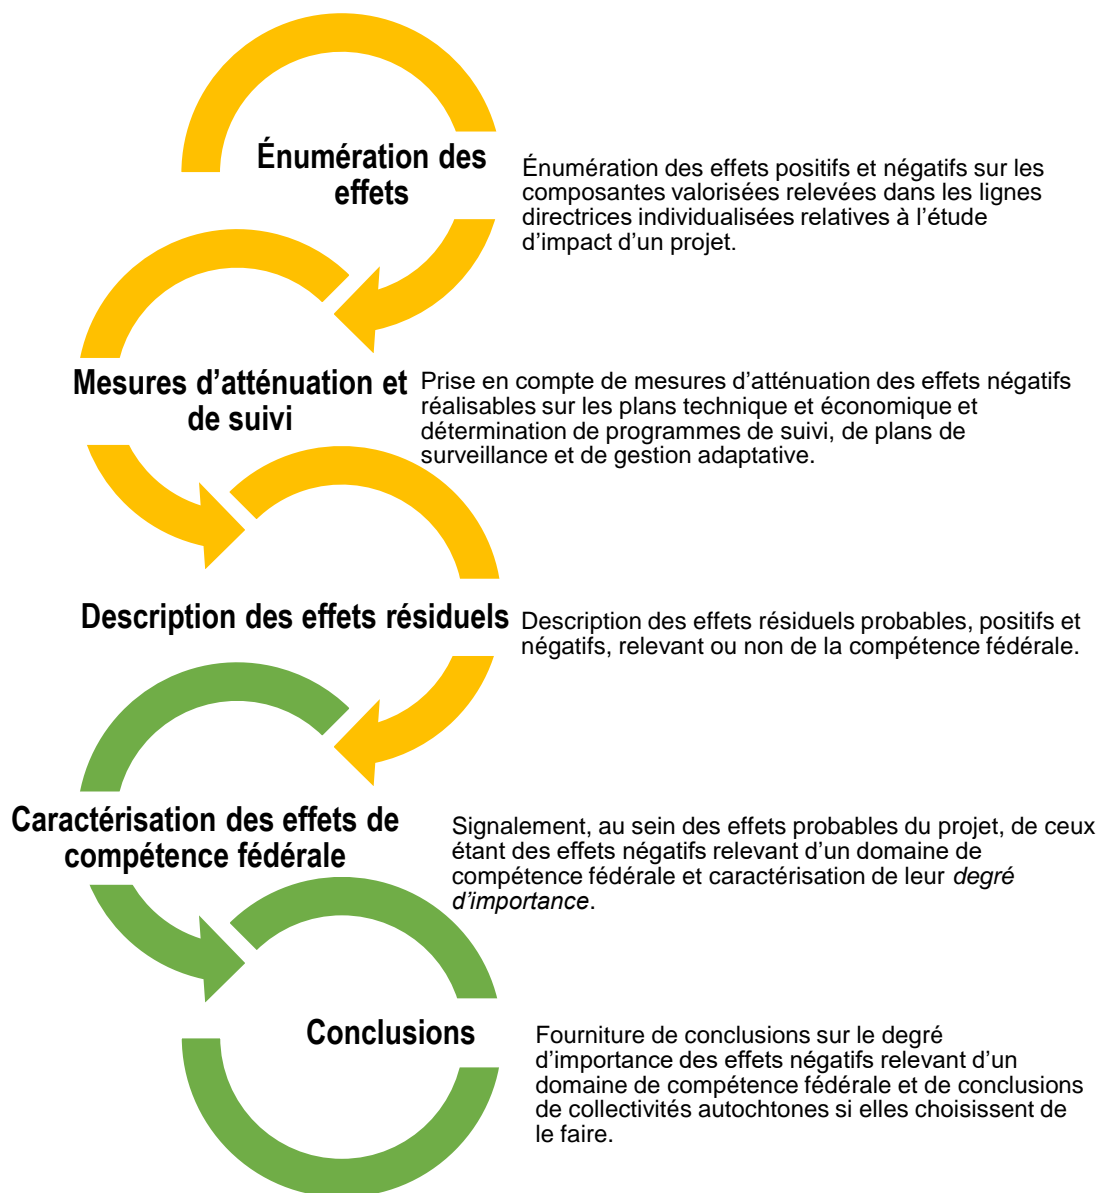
Énumération des effets

Énumération des effets positifs et négatifs sur les composantes valorisées relevées dans les lignes directrices individualisées relatives à l'étude d'impact d'un projet.

Mesures d'atténuation et de suivi

Prise en compte de mesures d'atténuation des effets négatifs réalisables sur les plans technique et économique et détermination de programmes de suivi, de plans de surveillance et de gestion adaptative.

Description des effets résiduels

Description des effets résiduels probables, positifs et négatifs, relevant ou non de la compétence fédérale.

Caractérisation des effets de compétence fédérale

Signalement, au sein des effets probables du projet, de ceux étant des effets négatifs relevant d'un domaine de compétence fédérale et caractérisation de leur *degré d'importance*.

Conclusions

Fourniture de conclusions sur le degré d'importance des effets négatifs relevant d'un domaine de compétence fédérale et de conclusions de collectivités autochtones si elles choisissent de le faire.